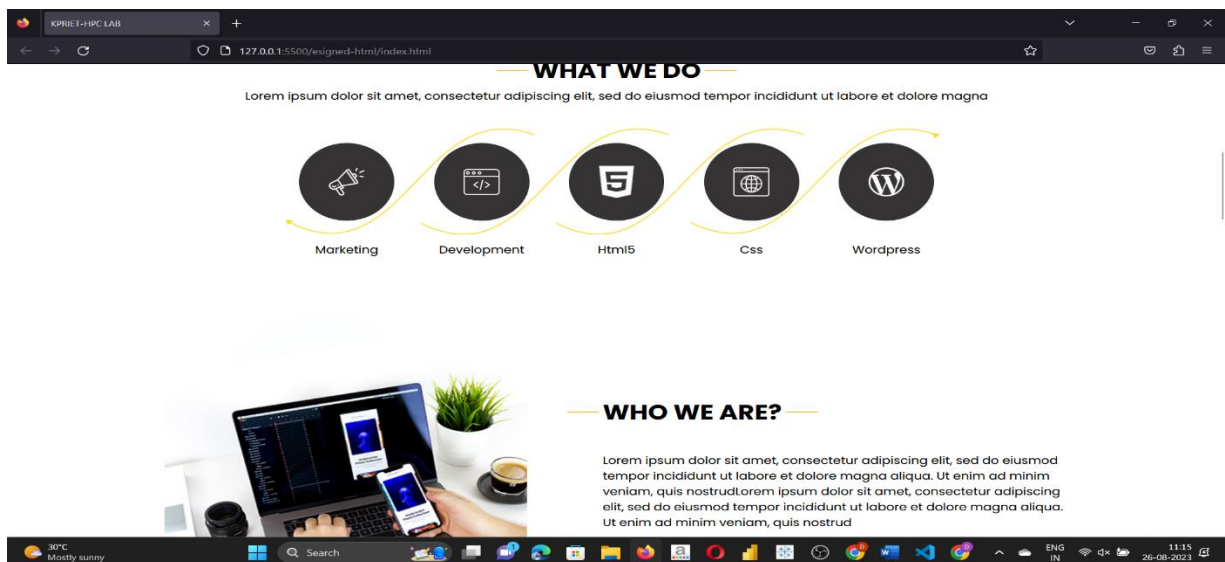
KPRIET-HPC LAB

127.0.0.1:5500/esigned-html/index.html

WHAT WE DO

Lorem ipsum dolor sit amet, consectetur adipiscing elit, sed do eiusmod tempor incididunt ut labore et dolore magna

Marketing

Development

Html5

Css

Wordpress

WHO WE ARE?

Lorem ipsum dolor sit amet, consectetur adipiscing elit, sed do eiusmod tempor incididunt ut labore et dolore magna aliqua. Ut enim ad minim veniam, quis nostrudLorem ipsum dolor sit amet, consectetur adipiscing elit, sed do eiusmod tempor incididunt ut labore et dolore magna aliqua. Ut enim ad minim veniam, quis nostrud

30°C
Mostly sunny

Search

ENG
IN

11:15
26-08-2023